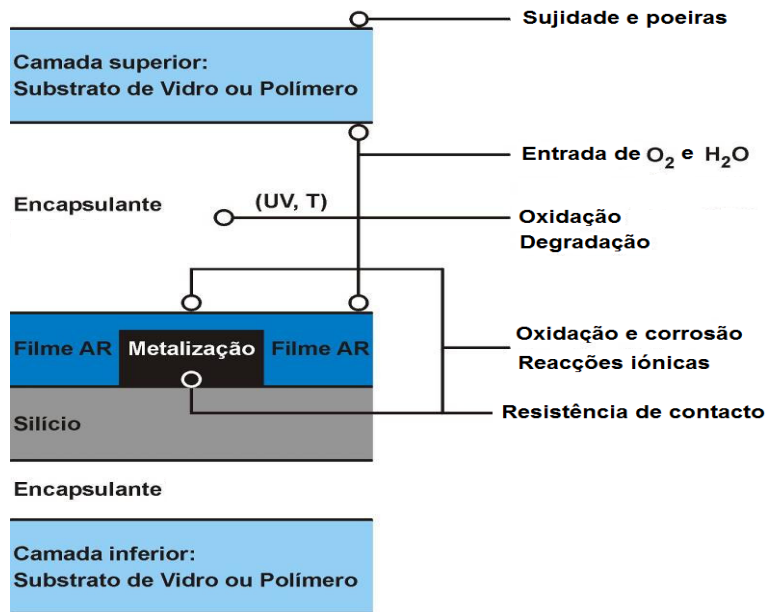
Sujidade e poeiras

Camada superior:
Substrato de Vidro ou Polímero

Entrada de $O_2$ e $H_2O$

Encapsulante

(UV, T)

Oxidação
Degradação

Filme AR

Metalização

Filme AR

Oxidação e corrosão
Reacções iónicas

Silício

Resistência de contacto

Encapsulante

Camada inferior:
Substrato de Vidro ou Polímero